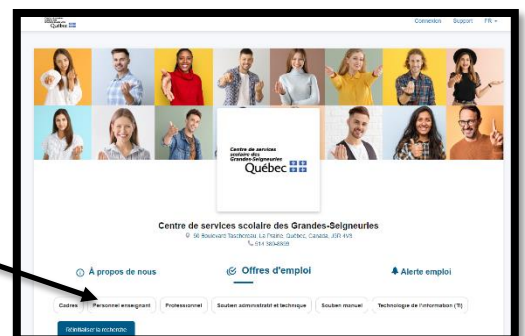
Québec

Connexion Support FR

Centre de services scolaire des Grandes-Seigneuries
Québec

Centre de services scolaire des Grandes-Seigneuries

50 Boulevard Taschereau, La Prairie, Québec, Canada, J5R 4V3

514 380-8899

À propos de nous

Offres d'emploi

Alerte emploi

Cadres

Personnel enseignant

Professionnel

Soutien administratif et technique

Soutien manuel

Technologie de l'information (TI)

Réinitialiser la recherche